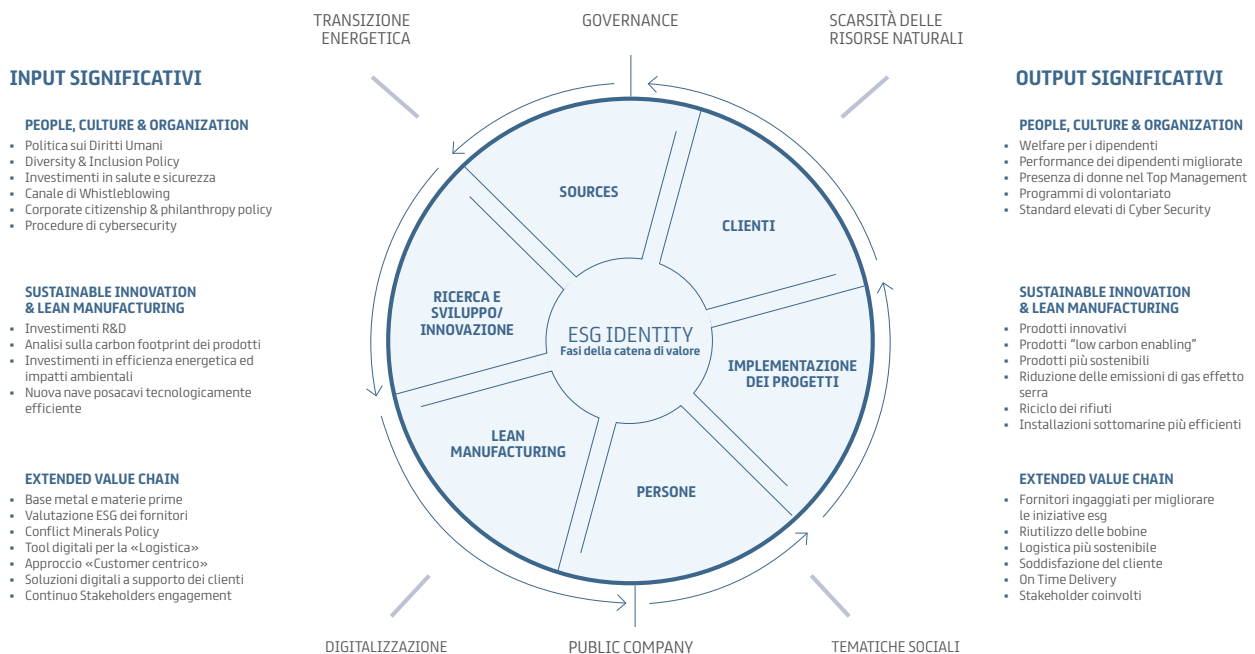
INPUT SIGNIFICATIVI

PEOPLE, CULTURE & ORGANIZATION
- Politica sui Diritti Umani
- Diversity & Inclusion Policy
- Investimenti in salute e sicurezza
- Canale di Whistleblowing
- Corporate citizenship & philanthropy policy
- Procedure di cybersecurity

SUSTAINABLE INNOVATION & LEAN MANUFACTURING
- Investimenti R&D
- Analisi sulla carbon footprint dei prodotti
- Investimenti in efficienza energetica ed impatti ambientali
- Nuova nave posacavi tecnologicamente efficiente

EXTENDED VALUE CHAIN
- Base metal e materie prime
- Valutazione ESG dei fornitori
- Conflict Minerals Policy
- Tool digitali per la «Logistica»
- Approccio «Customer centrico»
- Soluzioni digitali a supporto dei clienti
- Continuo Stakeholders engagement

TRANSIZIONE ENERGETICA

GOVERNANCE

SCARSITÀ DELLE RISORSE NATURALI

SOURCES

CLIENTI

RICERCA E SVILUPPO/ INNOVAZIONE

ESG IDENTITY
Fasi della catena di valore

IMPLEMENTAZIONE DEI PROGETTI

LEAN MANUFACTURING

PERSONE

DIGITALIZZAZIONE

PUBLIC COMPANY

TEMATICHE SOCIALI

OUTPUT SIGNIFICATIVI

PEOPLE, CULTURE & ORGANIZATION
- Welfare per i dipendenti
- Performance dei dipendenti migliorate
- Presenza di donne nel Top Management
- Programmi di volontariato
- Standard elevati di Cyber Security

SUSTAINABLE INNOVATION & LEAN MANUFACTURING
- Prodotti innovativi
- Prodotti "low carbon enabling"
- Prodotti più sostenibili
- Riduzione delle emissioni di gas effetto serra
- Riciclo dei rifiuti
- Installazioni sottomarine più efficienti

EXTENDED VALUE CHAIN
- Fornitori ingaggiati per migliorare le iniziative esg
- Riutilizzo delle bobine
- Logistica più sostenibile
- Soddisfazione del cliente
- On Time Delivery
- Stakeholder coinvolti